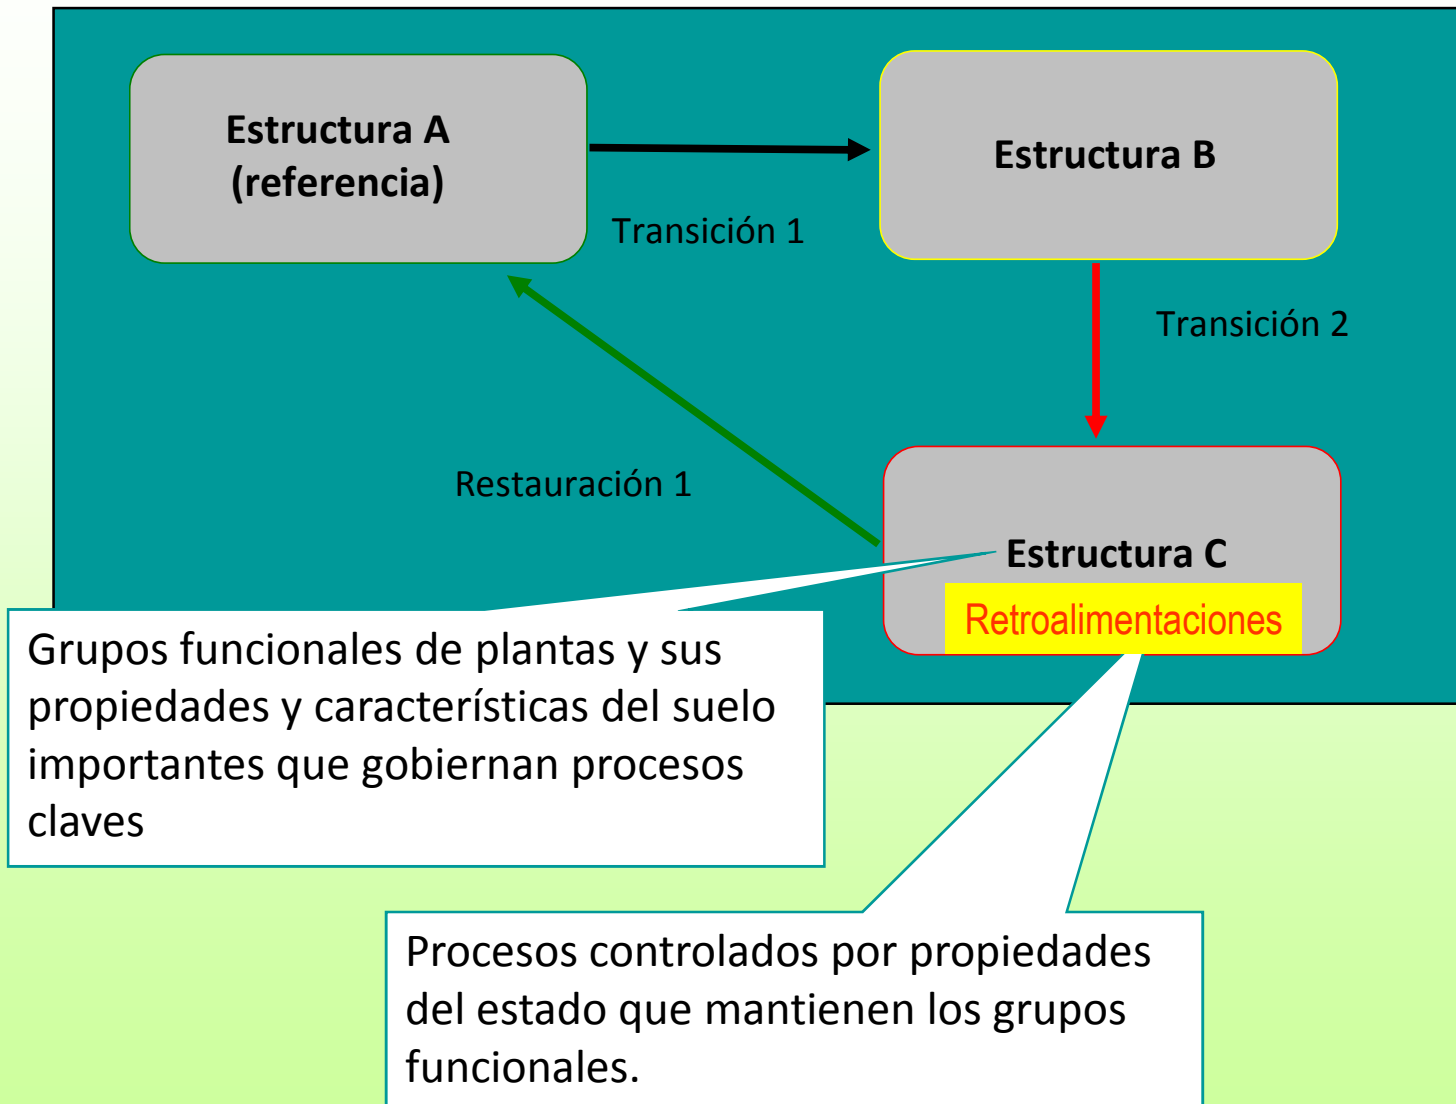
Estructura A
(referencia)

Estructura B

Transición 1

Transición 2

Restauración 1

Estructura C

Retroalimentaciones

Grupos funcionales de plantas y sus propiedades y características del suelo importantes que gobiernan procesos claves

Procesos controlados por propiedades del estado que mantienen los grupos funcionales.